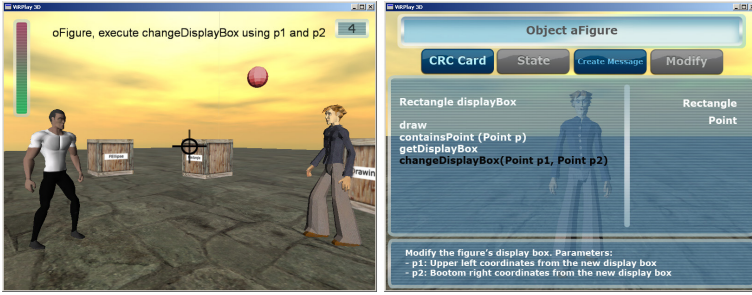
ViRPlay 3D

oFigure, execute changeDisplayBox using p1 and p2

4

drawin

ViRPlay 3D

Object aFigure

CRC Card

State

Create Message

Modify

Rectangle displayBox

Rectangle

Point

draw
containsPoint (Point p)
getDisplayBox
changeDisplayBox(Point p1, Point p2)

Modify the figure's display box. Parameters:
- p1: Upper left coordinates from the new display box
- p2: Bootom right coordinates from the new display box